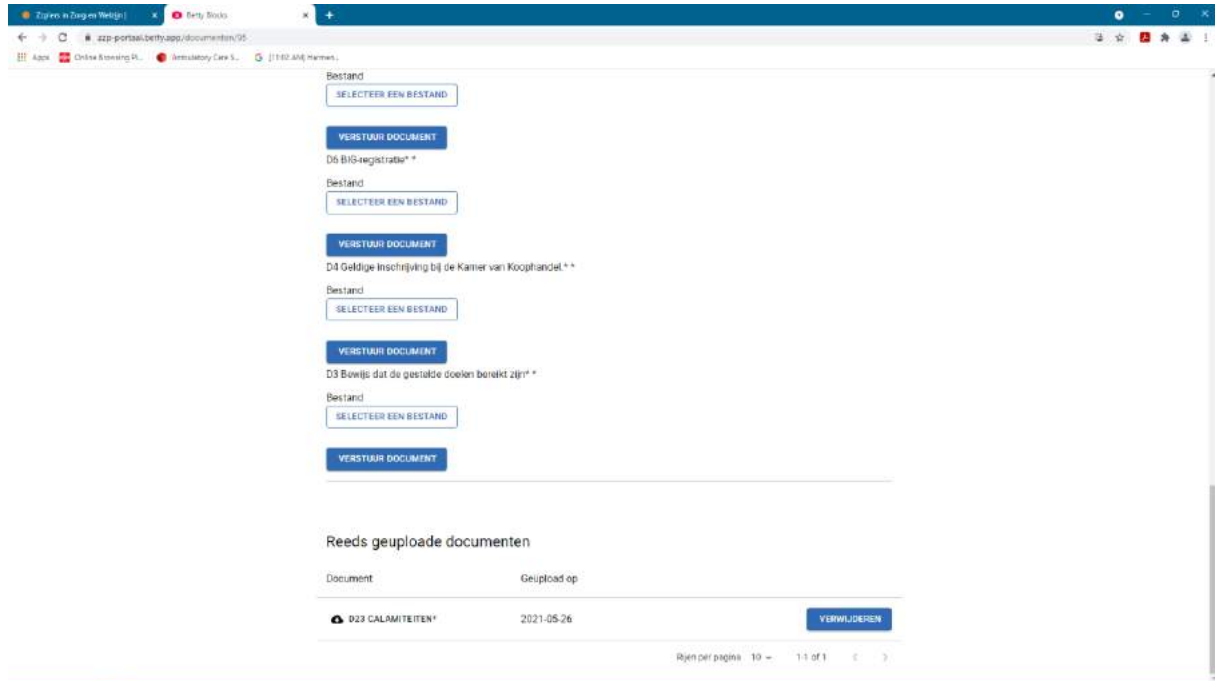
Zzpiers in Zorg en Welzijn | × Betty Blocks × +

zzp-portaal.betty.app/documenten/35

Apps Online Browsing Pl... Ambulatory Care S... [11:02 AM] Harmen...

Bestand

SELECTEER EEN BESTAND

VERSTUUR DOCUMENT

D5 BIG-registratie* *

Bestand

SELECTEER EEN BESTAND

VERSTUUR DOCUMENT

D4 Geldige inschrijving bij de Kamer van Koophandel* *

Bestand

SELECTEER EEN BESTAND

VERSTUUR DOCUMENT

D3 Bewijs dat de gestelde doelen bereikt zijn* *

Bestand

SELECTEER EEN BESTAND

VERSTUUR DOCUMENT

Reeds geuploade documenten

| Document | Geupload op | |
|---|---|---|
| D23 CALAMITEITEN* | 2021-05-26 | VERWIJDEREN |

Rijen per pagina 10 1-1 of 1